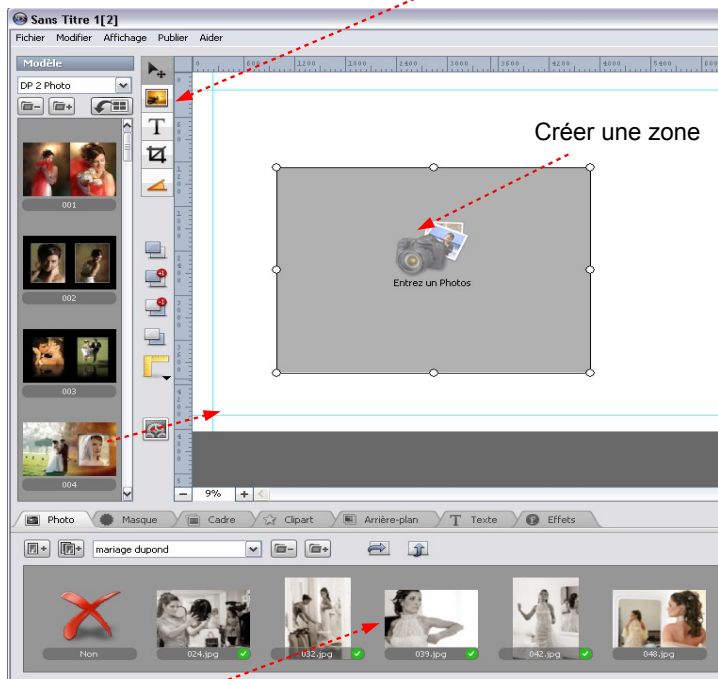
Sans Titre 1[2]

Fichier Modifier Affichage Publier Aider

Modèle

DP 2 Photo

001

002

003

004

Créer une zone

Entrez un Photos

9%

Photo Masque Cadre Clipart Arrière-plan Texte Effets

mariage dupond

Non

024.jpg

032.jpg

039.jpg

042.jpg

048.jpg